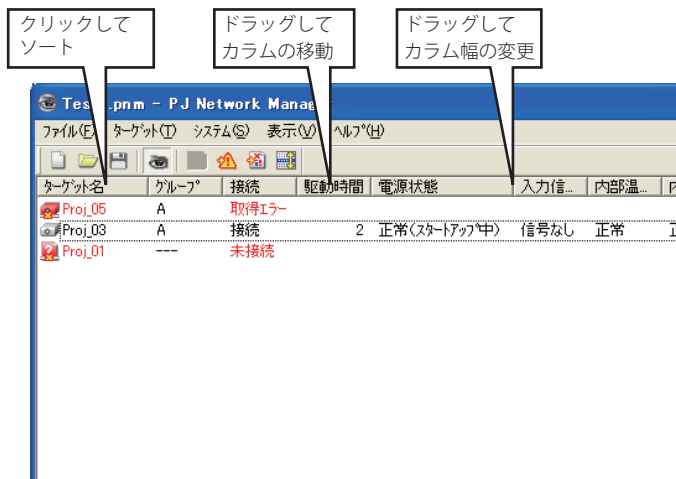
クリックして
ソート

ドラッグして
カラムの移動

ドラッグして
カラム幅の変更

Test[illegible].pnm - PJ Network Manag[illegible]

ファイル(F) ターゲット(T) システム(S) 表示(V) ヘルプ(H)

| ターゲット名 | グループ | 接続 | 駆動時間 | 電源状態 | 入力信... | 内部温... | 内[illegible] |
|---|---|---|---|---|---|---|---|
| Proj_05 | A | 取得エラー | | | | | |
| Proj_03 | A | 接続 | 2 | 正常(スタートアップ中) | 信号なし | 正常 | 正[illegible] |
| Proj_01 | --- | 未接続 | | | | | |